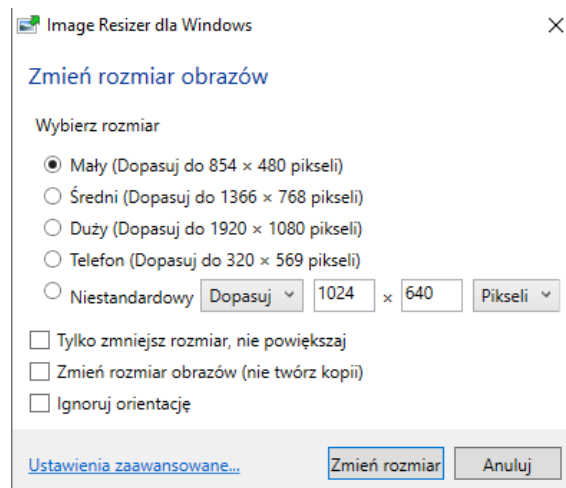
Image Resizer dla Windows

×

Zmień rozmiar obrazów

Wybierz rozmiar

Mały (Dopasuj do 854 × 480 pikseli)

Średni (Dopasuj do 1366 × 768 pikseli)

Duży (Dopasuj do 1920 × 1080 pikseli)

Telefon (Dopasuj do 320 × 569 pikseli)

Niestandardowy Dopasuj 1024 × 640 Pikseli

Tylko zmniejsz rozmiar, nie powiększaj

Zmień rozmiar obrazów (nie twórz kopii)

Ignoruj orientację

Ustawienia zaawansowane...

Zmień rozmiar

Anuluj